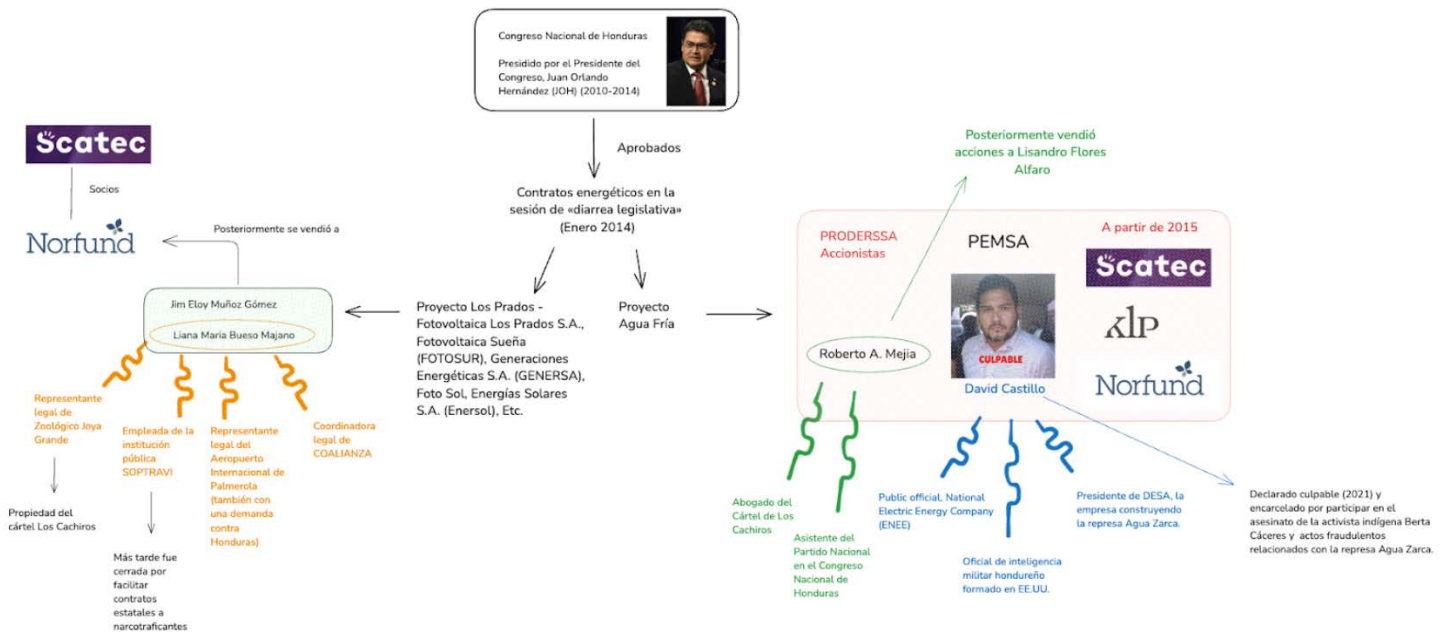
Congreso Nacional de Honduras

Presidido por el Presidente del Congreso, Juan Orlando Hernández (JOH) (2010-2014)

Aprobados

Contratos energéticos en la sesión de «diarrea legislativa» (Enero 2014)

Scatec

Socios

Norfund

Posteriormente se vendió a

Jim Eloy Muñoz Gómez

Liana María Bueso Majano

Representante legal de Zoológico Joya Grande

Propiedad del cártel Los Cachiros

Empleada de la institución pública SOPTRAVI

Más tarde fue cerrada por facilitar contratos estatales a narcotraficantes

Representante legal del Aeropuerto Internacional de Palmerola (también con una demanda contra Honduras)

Coordinadora legal de COALIANZA

Proyecto Los Prados - Fotovoltaica Los Prados S.A., Fotovoltaica Sueña (FOTOSUR), Generaciones Energéticas S.A. (GENERSA), Foto Sol, Energías Solares S.A. (Enersol), Etc.

Proyecto Agua Fría

Posteriormente vendió acciones a Lisandro Flores Alfaro

PRODERSSA Accionistas

PEMSA

A partir de 2015

Scatec

KLP

Norfund

Roberto A. Mejía

CULPABLE

David Castillo

Abogado del Cártel de Los Cachiros

Asistente del Partido Nacional en el Congreso Nacional de Honduras

Public official, National Electric Energy Company (ENEE)

Oficial de inteligencia militar hondureño formado en EE.UU.

Presidente de DESA, la empresa construyendo la represa Agua Zarca.

Declarado culpable (2021) y encarcelado por participar en el asesinato de la activista indígena Berta Cáceres y actos fraudulentos relacionados con la represa Agua Zarca.